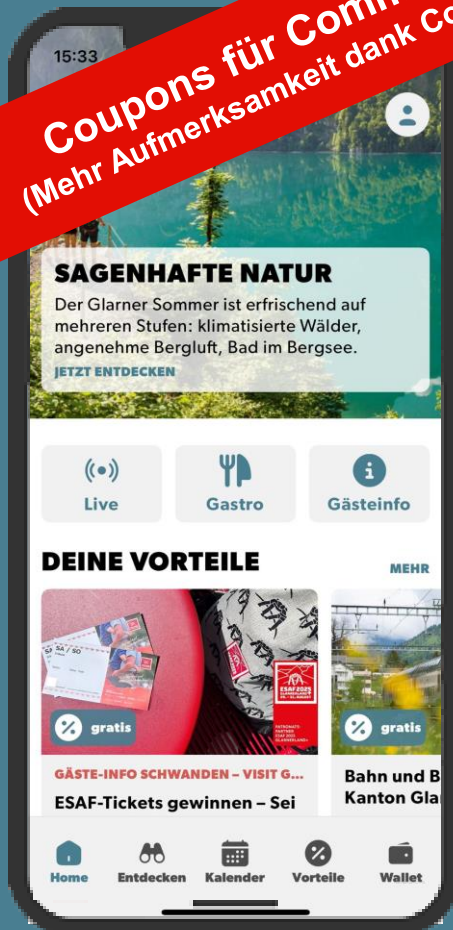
Coupons für Com
(Mehr Aufmerksamkeit dank Co

15:33

SAGENHAFTE NATUR

Der Glarner Sommer ist erfrischend auf mehreren Stufen: klimatisierte Wälder, angenehme Bergluft, Bad im Bergsee.

JETZT ENTDECKEN

Live

Gastro

Gästeinfo

DEINE VORTEILE

MEHR

SA SA / SO

ESAF 2025

gratis

gratis

GÄSTE-INFO SCHWANDEN – VISIT G...

ESAF-Tickets gewinnen – Sei

Bahn und B
Kanton Gla

Home

Entdecken

Kalender

Vorteile

Wallet